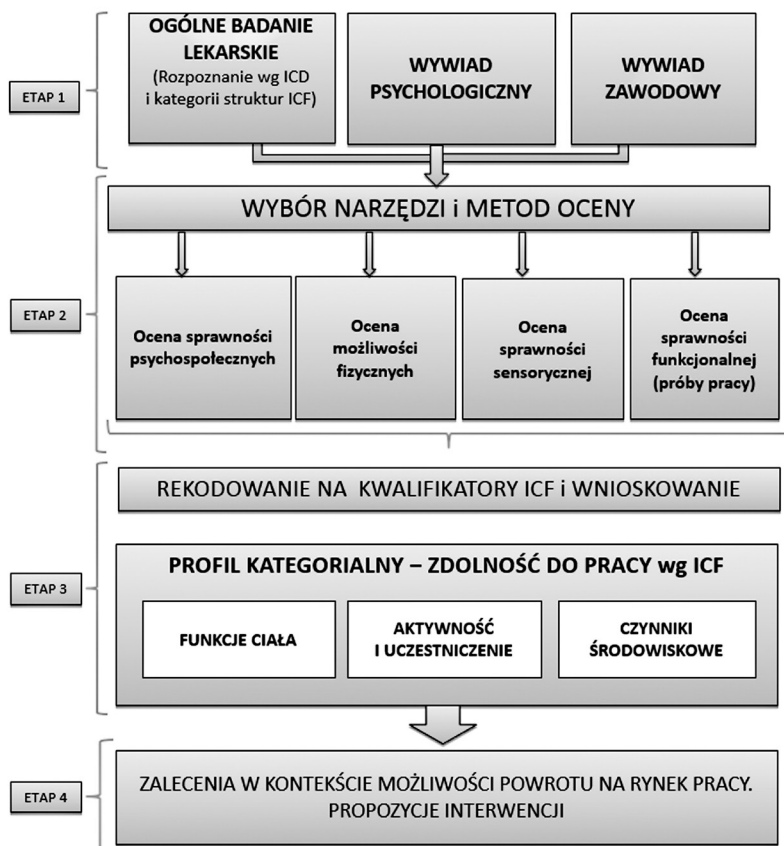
ETAP 1

OGÓLNE BADANIE LEKARSKIE
(Rozpoznanie wg ICD i kategorii struktur ICF)

WYWIAD PSYCHOLOGICZNY

WYWIAD ZAWODOWY

ETAP 2

WYBÓR NARZĘDZI i METOD OCENY

Ocena sprawności psychospołecznych

Ocena możliwości fizycznych

Ocena sprawności sensorycznej

Ocena sprawności funkcjonalnej (próby pracy)

ETAP 3

REKODOWANIE NA KWALIFIKATORY ICF i WNIOSKOWANIE

PROFIL KATEGORIALNY – ZDOLNOŚĆ DO PRACY wg ICF

FUNKCJE CIAŁA

AKTYWNOŚĆ I UCZESTNICZENIE

CZYNNIKI ŚRODOWISKOWE

ETAP 4

ZALECENIA W KONTEKŚCIE MOŻLIWOŚCI POWROTU NA RYNEK PRACY. PROPOZYCJE INTERWENCJI